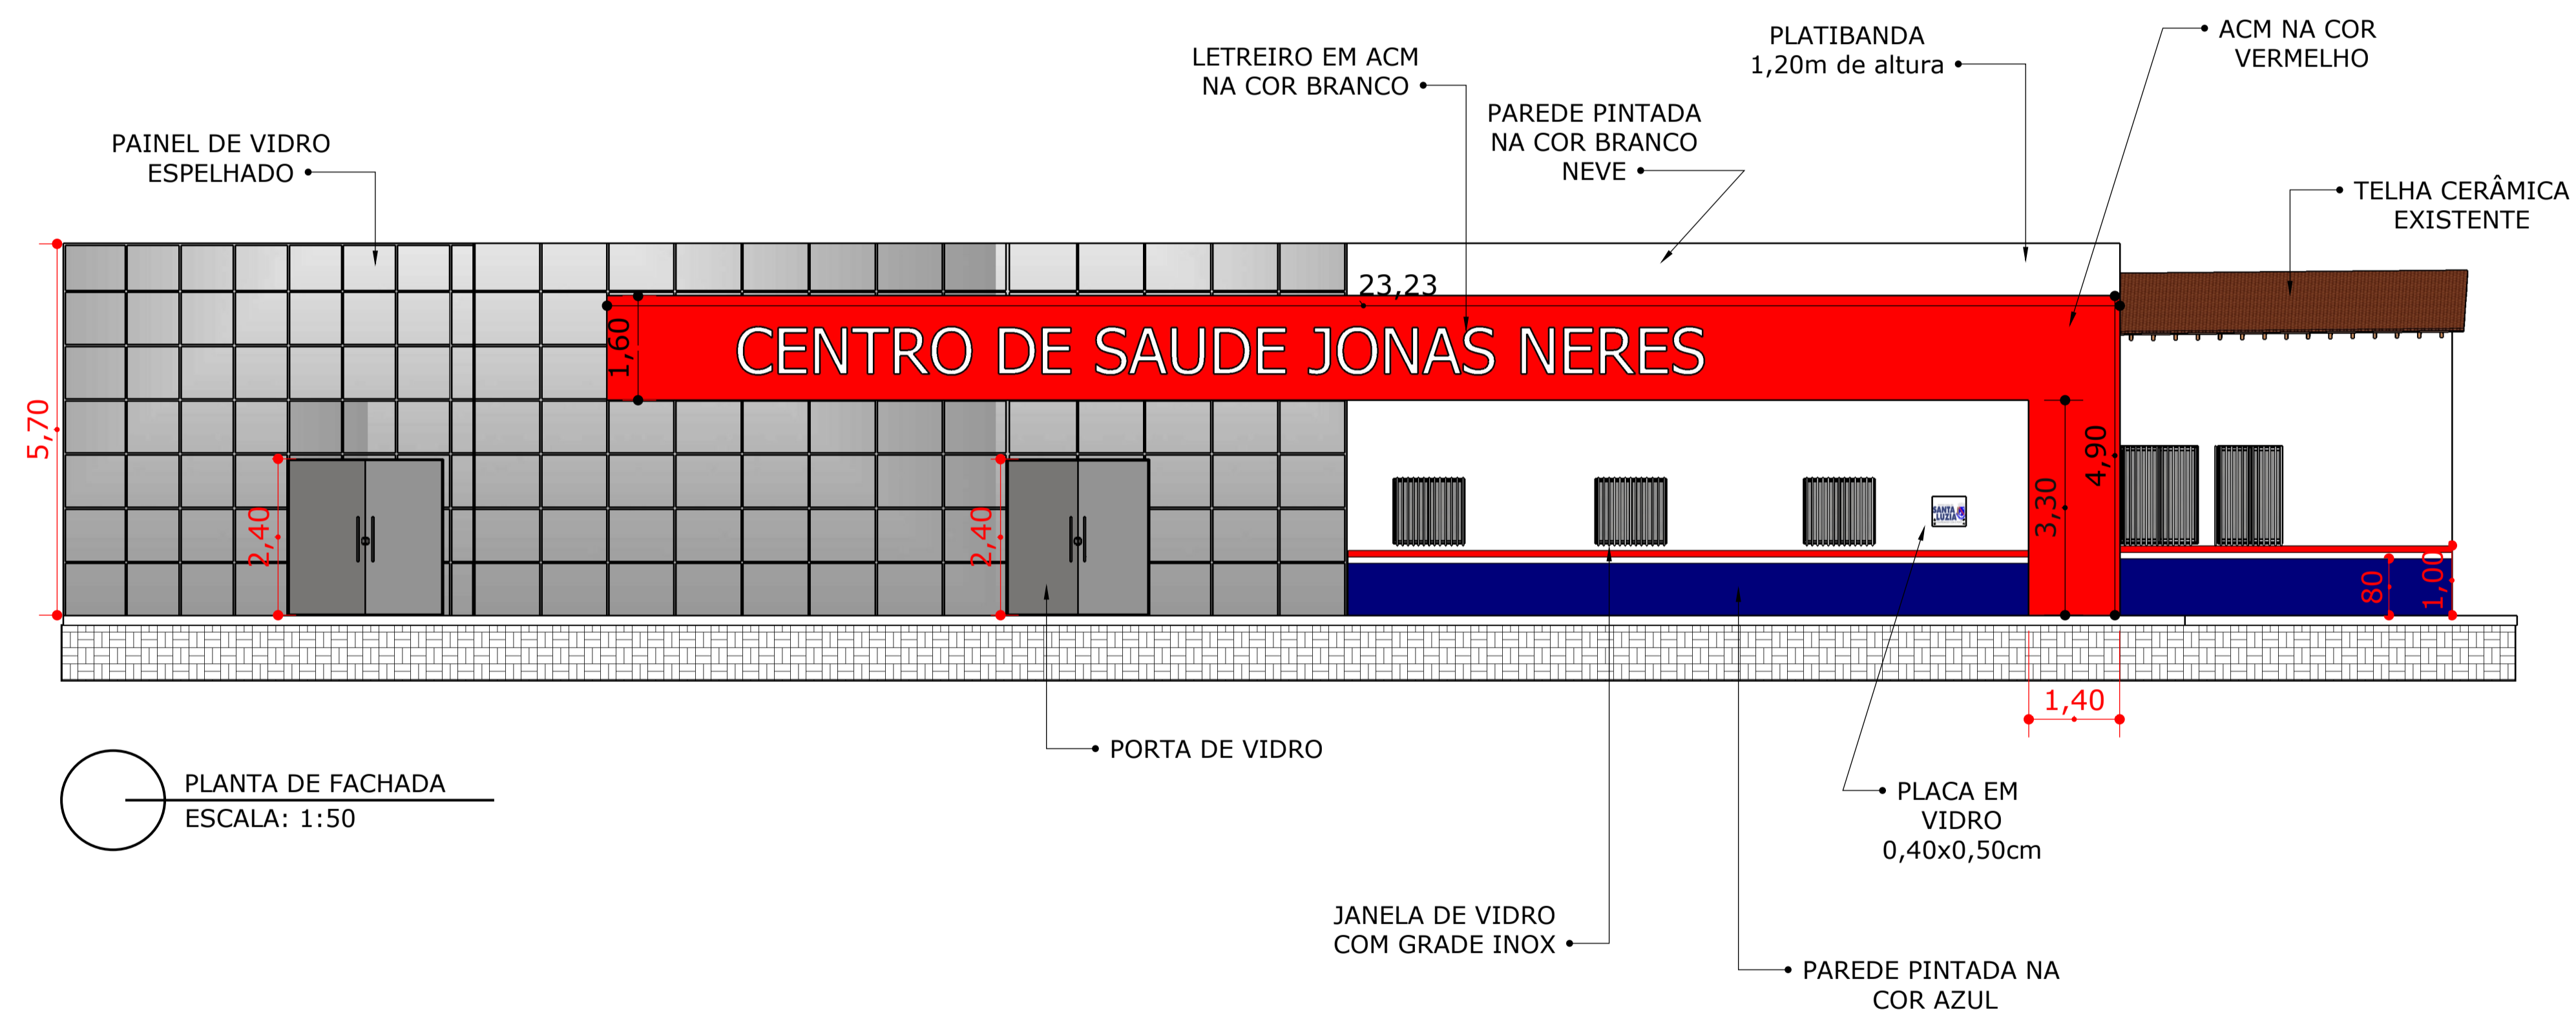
PLATIBANDA
1,20m de altura

ACM NA COR
VERMELHO

LETREIRO EM ACM
NA COR BRANCO

PAREDE PINTADA
NA COR BRANCO
NEVE

PAINEL DE VIDRO
ESPELHADO

TELHA CERÂMICA
EXISTENTE

23,23

1,60

CENTRO DE SAUDE JONAS NERES

5,70

4,90

3,30

2,40

2,40

80

1,00

1,40

PORTA DE VIDRO

PLANTA DE FACHADA
ESCALA: 1:50

PLACA EM
VIDRO
0,40x0,50cm

JANELA DE VIDRO
COM GRADE INOX

PAREDE PINTADA NA
COR AZUL